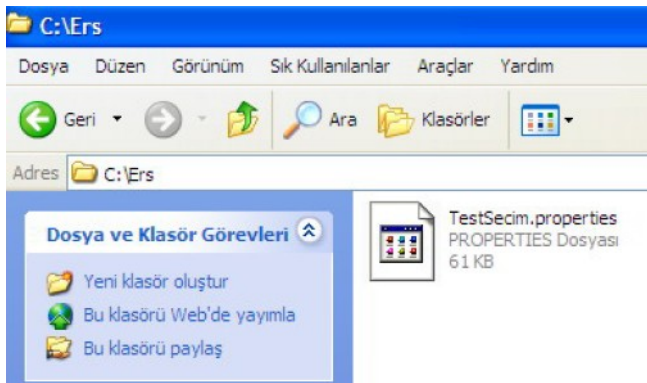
C:\Ers

Dosya Düzen Görünüm Sık Kullanılanlar Araçlar Yardım

Geri Ara Klasörler

Adres C:\Ers

Dosya ve Klasör Görevleri

Yeni klasör oluştur

Bu klasörü Web'de yayımla

Bu klasörü paylaş

TestSecim.properties
PROPERTIES Dosyası
61 KB